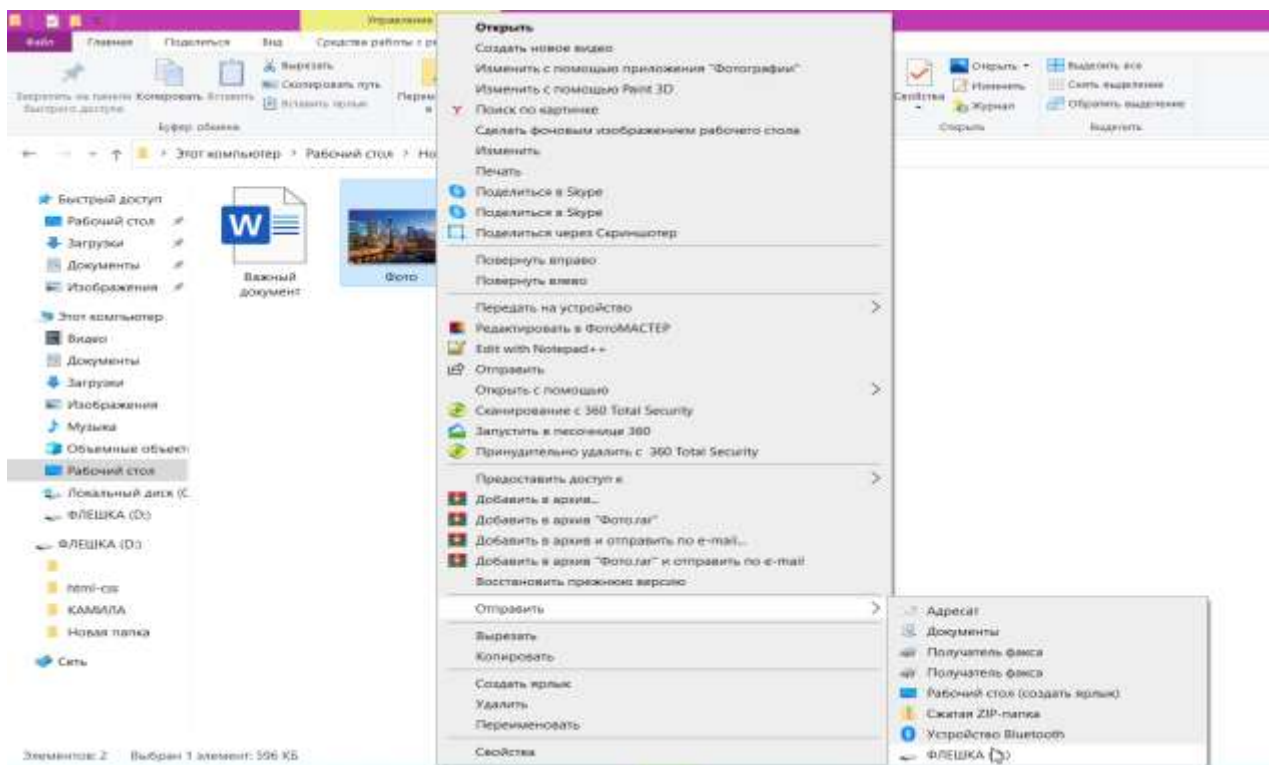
Управление
Файл Главная Поделиться Вид Средства работы с р
Закрепить на панели быстрого доступа Копировать Вставить
Вырезать
Скопировать путь
Вставить ярлык
Буфер обмена
Перем
Свойства
Открыть
Изменить
Журнал
Открыть
Выделить все
Снять выделение
Обратить выделение
Выделить
Этот компьютер > Рабочий стол > Но
Быстрый доступ
Рабочий стол
Загрузки
Документы
Изображения
Этот компьютер
Видео
Документы
Загрузки
Изображения
Музыка
Объемные объект
Рабочий стол
Локальный диск (C
ФЛЕШКА (D:)
ФЛЕШКА (D:)
html-css
КАМИЛА
Новая папка
Сеть
Важный документ
Фото
Элементов: 2 Выбран 1 элемент: 596 КБ

Открыть
Создать новое видео
Изменить с помощью приложения "Фотографии"
Изменить с помощью Paint 3D
Поиск по картинке
Сделать фоновым изображением рабочего стола
Изменить
Печать
Поделиться в Skype
Поделиться в Skype
Поделиться через Скриншотер
Повернуть вправо
Повернуть влево
Передать на устройство
Редактировать в ФотоМАСТЕР
Edit with Notepad++
Отправить
Открыть с помощью
Сканирование с 360 Total Security
Запустить в песочнице 360
Принудительно удалить с 360 Total Security
Предоставить доступ к
Добавить в архив...
Добавить в архив "Фото.rar"
Добавить в архив и отправить по e-mail...
Добавить в архив "Фото.rar" и отправить по e-mail
Восстановить прежнюю версию
Отправить
Вырезать
Копировать
Создать ярлык
Удалить
Переименовать
Свойства

Адресат
Документы
Получатель факса
Получатель факса
Рабочий стол (создать ярлык)
Сжатая ZIP-папка
Устройство Bluetooth
ФЛЕШКА (D:)